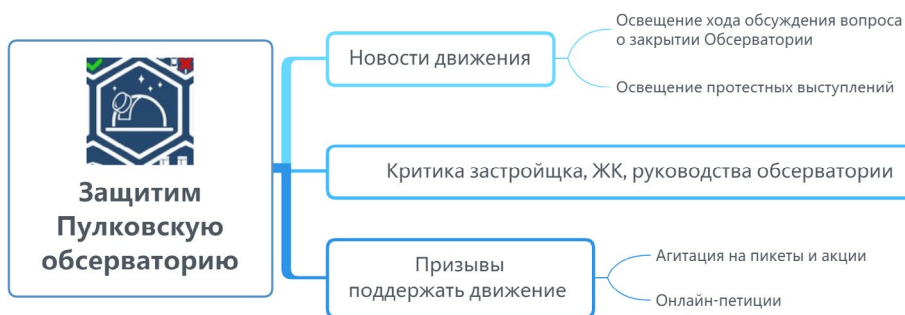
Защитим Пулковскую обсерваторию

Новости движения

Освещение хода обсуждения вопроса о закрытии Обсерватории

Освещение протестных выступлений

Критика застройщка, ЖК, руководства обсерватории

Призывы поддержать движение

Агитация на пикеты и акции

Онлайн-петиции